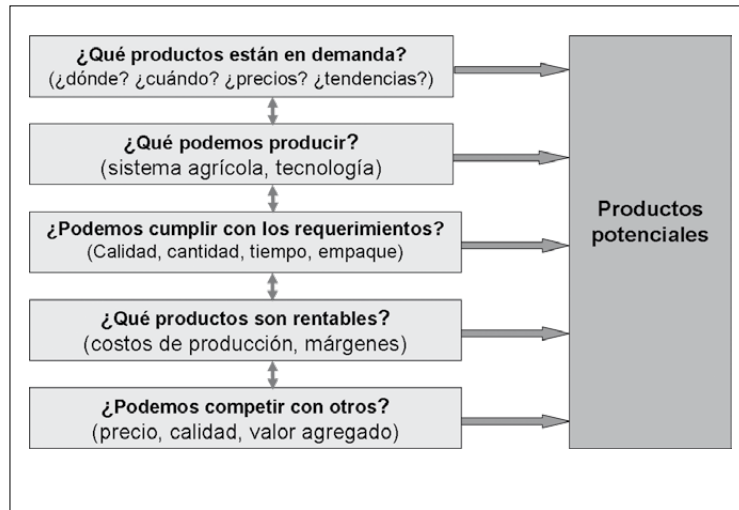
¿Qué productos están en demanda?
(¿dónde? ¿cuándo? ¿precios? ¿tendencias?)

¿Qué podemos producir?
(sistema agrícola, tecnología)

¿Podemos cumplir con los requerimientos?
(Calidad, cantidad, tiempo, empaque)

¿Qué productos son rentables?
(costos de producción, márgenes)

¿Podemos competir con otros?
(precio, calidad, valor agregado)

Productos potenciales